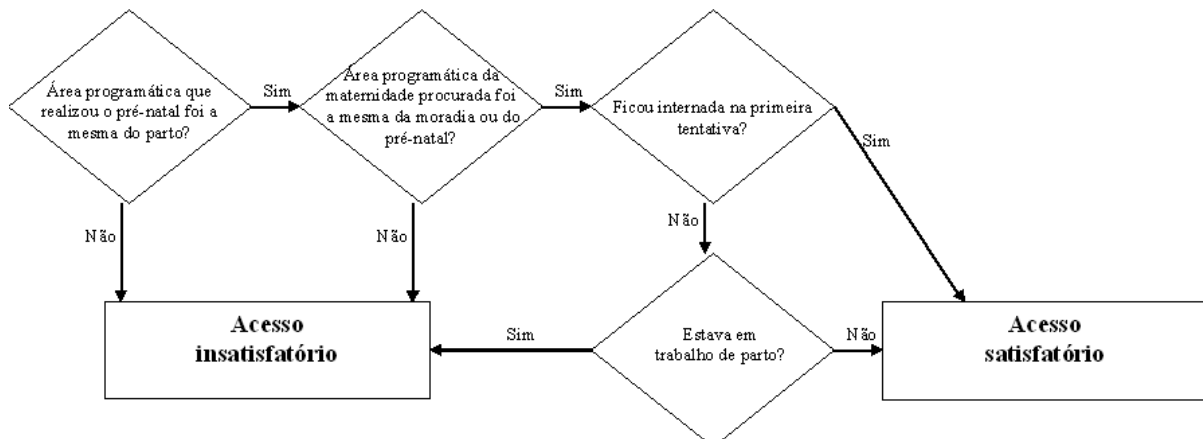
Área programática que realizou o pré-natal foi a mesma do parto?

Sim

Área programática da maternidade procurada foi a mesma da moradia ou do pré-natal?

Sim

Ficou internada na primeira tentativa?

Sim

Não

Não

Não

Acesso insatisfatório

Sim

Estava em trabalho de parto?

Não

Acesso satisfatório